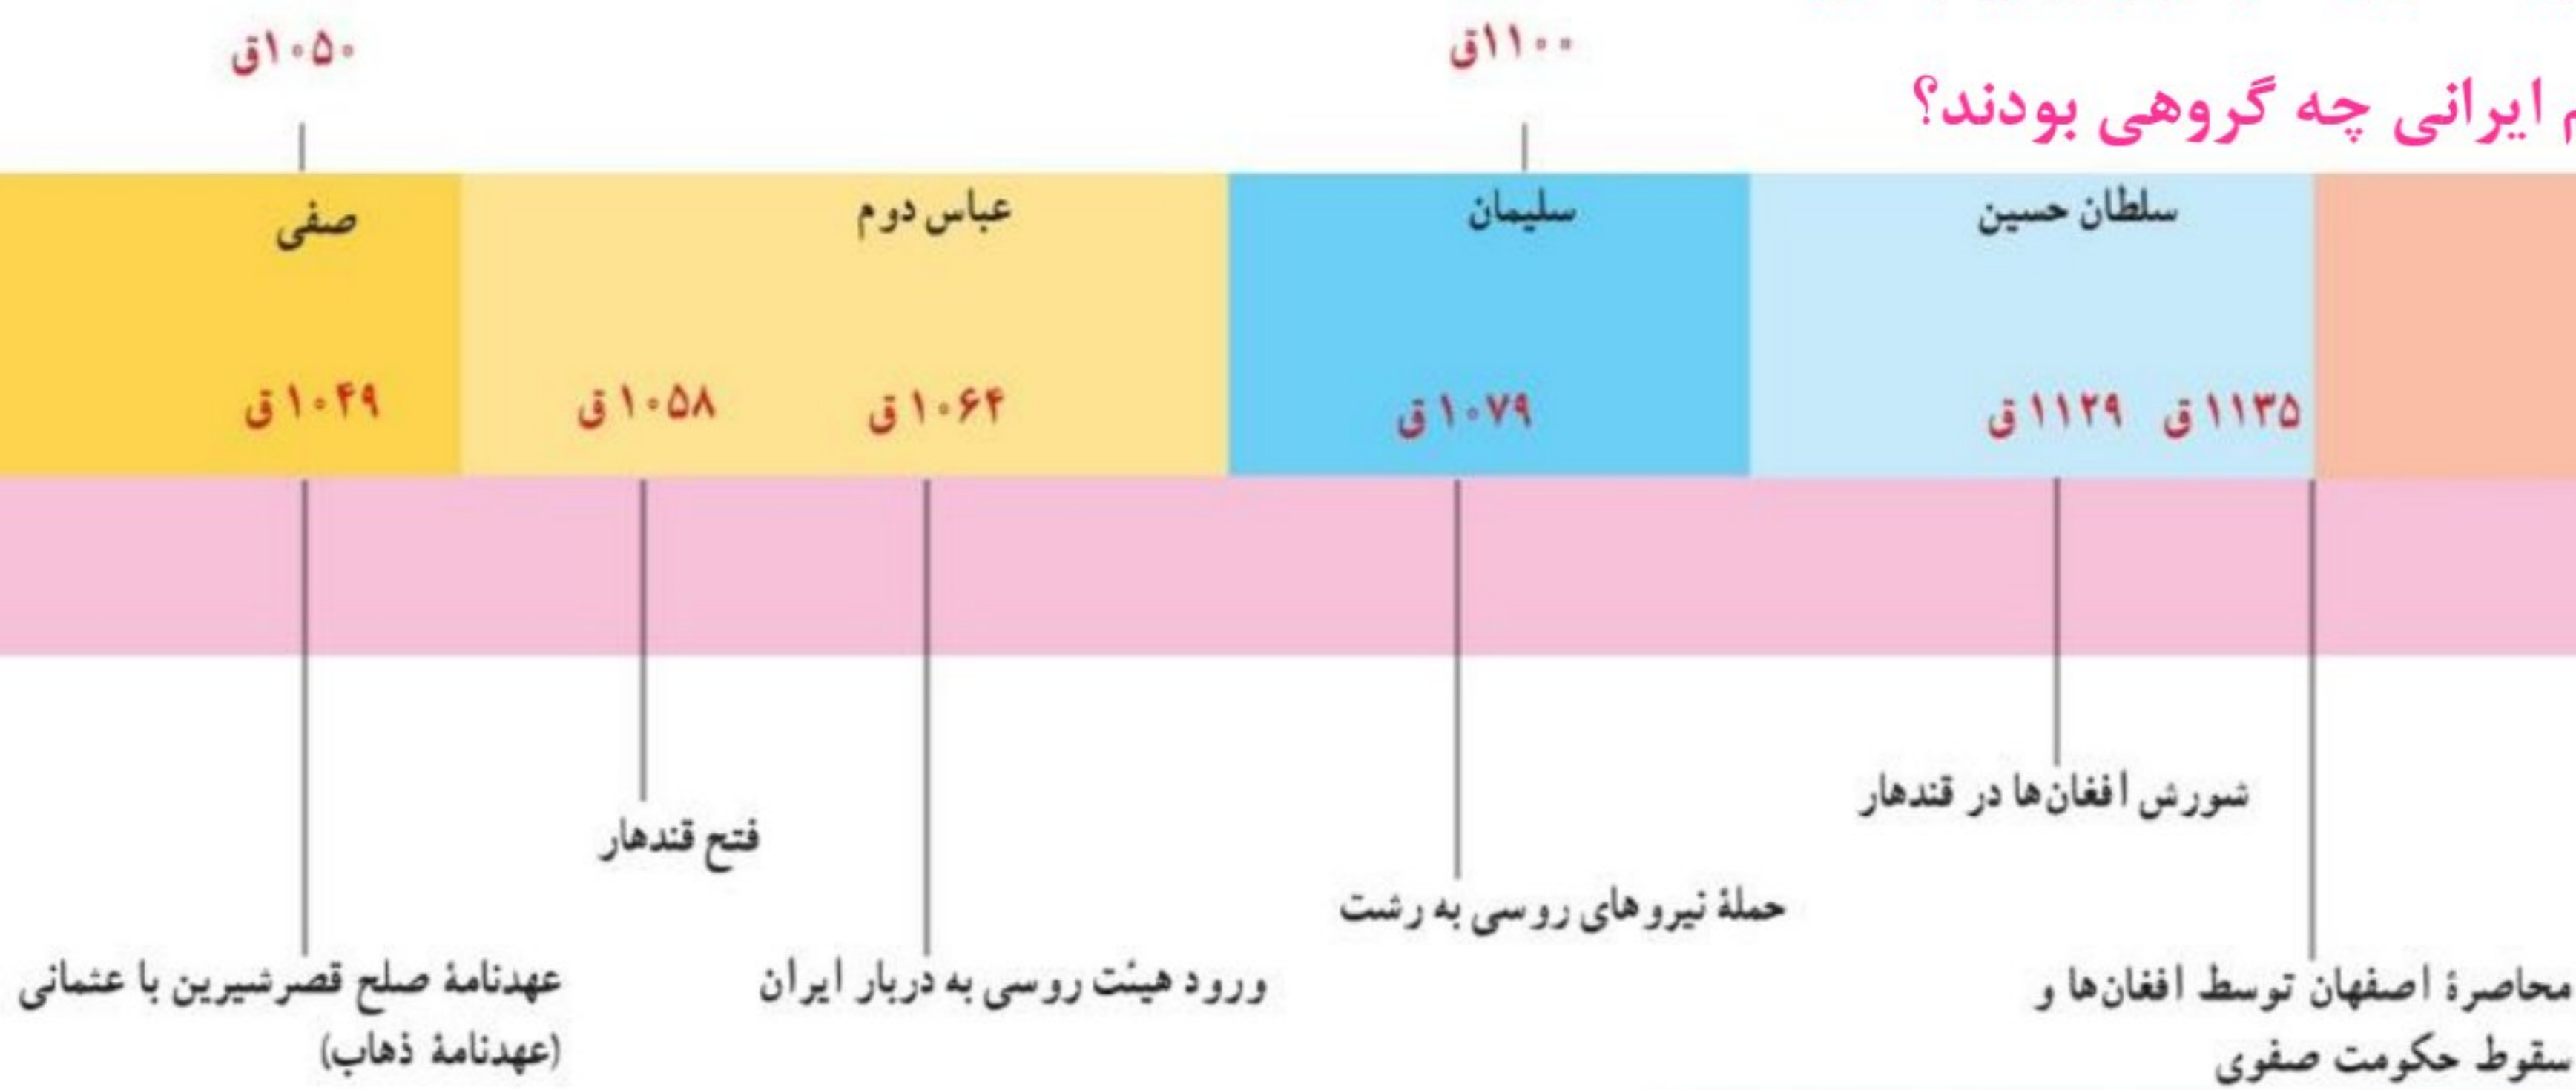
۱۱۰۰ق ۱۰۵۰ق

م ایرانی چه گروهی بودند؟

سلطان حسین سلیمان عباس دوم صفی

۱۱۳۵ق ۱۱۲۹ق ۱۰۷۹ق ۱۰۶۴ق ۱۰۵۸ق ۱۰۴۹ق

شورش افغان‌ها در قندهار

فتح قندهار

حملهٔ نیروهای روسی به رشت

محاصرهٔ اصفهان توسط افغان‌ها و سقوط حکومت صفوی

ورود هیئت روسی به دربار ایران

عهدنامهٔ صلح قصرشیرین با عثمانی (عهدنامهٔ ذهاب)